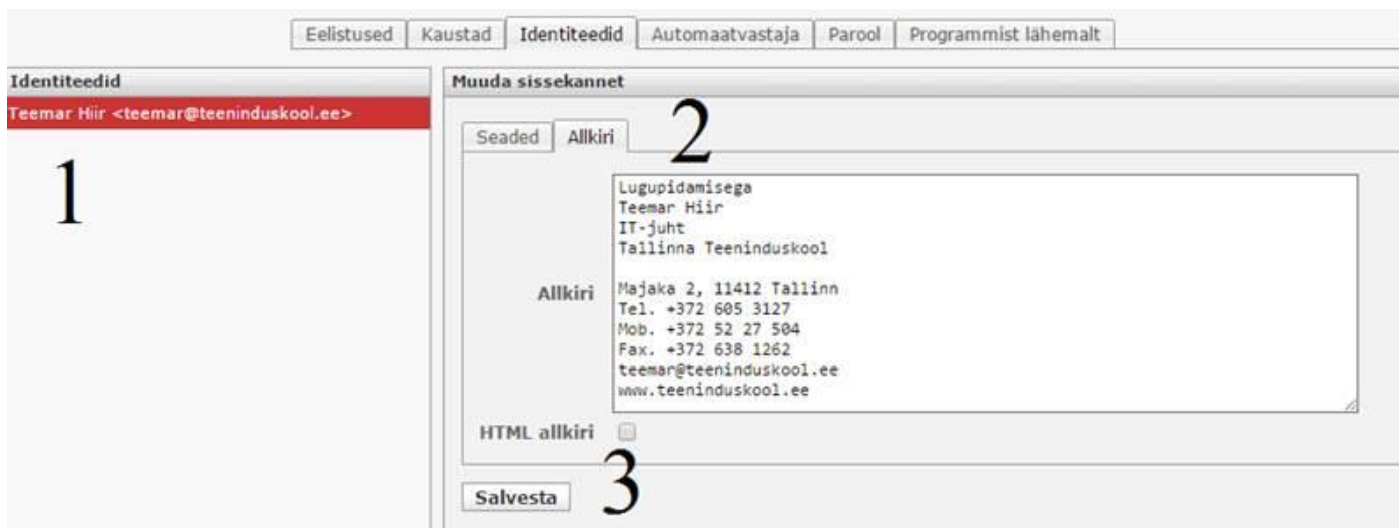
Eelistused | Kaustad | Identiteedid | Automaatvastaja | Parool | Programmist lähemalt

Identiteedid

Teemar Hiir <teemar@teeninduskool.ee>

1

Muuda sissekannet

Seaded | Allkiri

2

Allkiri

Lugupidamisega
Teemar Hiir
IT-juht
Tallinna Teeninduskool

Majaka 2, 11412 Tallinn
Tel. +372 605 3127
Mob. +372 52 27 504
Fax. +372 638 1262
teemar@teeninduskool.ee
www.teeninduskool.ee

HTML allkiri

3

Salvesta